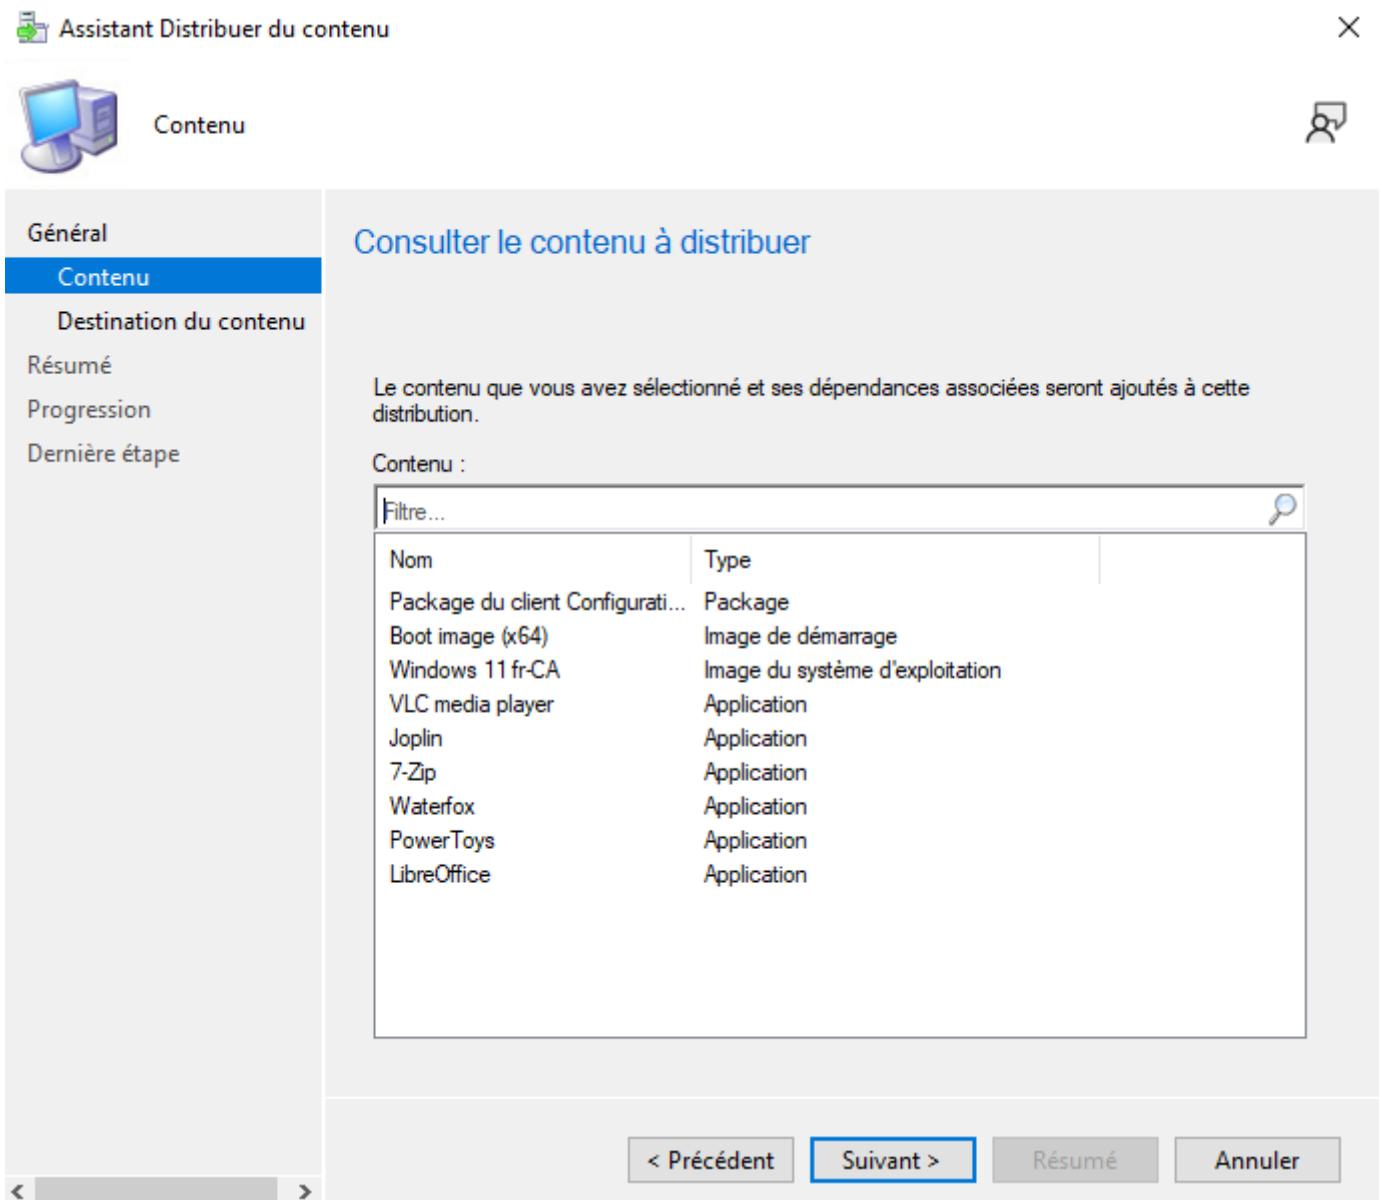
Assistant Distribuer du contenu

Contenu

Général
Contenu
Destination du contenu
Résumé
Progression
Dernière étape

Consulter le contenu à distribuer

Le contenu que vous avez sélectionné et ses dépendances associées seront ajoutés à cette distribution.

Contenu :

Filtre...

| Nom | Type |
|---|---|
| Package du client Configurati... | Package |
| Boot image (x64) | Image de démarrage |
| Windows 11 fr-CA | Image du système d'exploitation |
| VLC media player | Application |
| Joplin | Application |
| 7-Zip | Application |
| Waterfox | Application |
| PowerToys | Application |
| LibreOffice | Application |

< Précédent
Suivant >
Résumé
Annuler